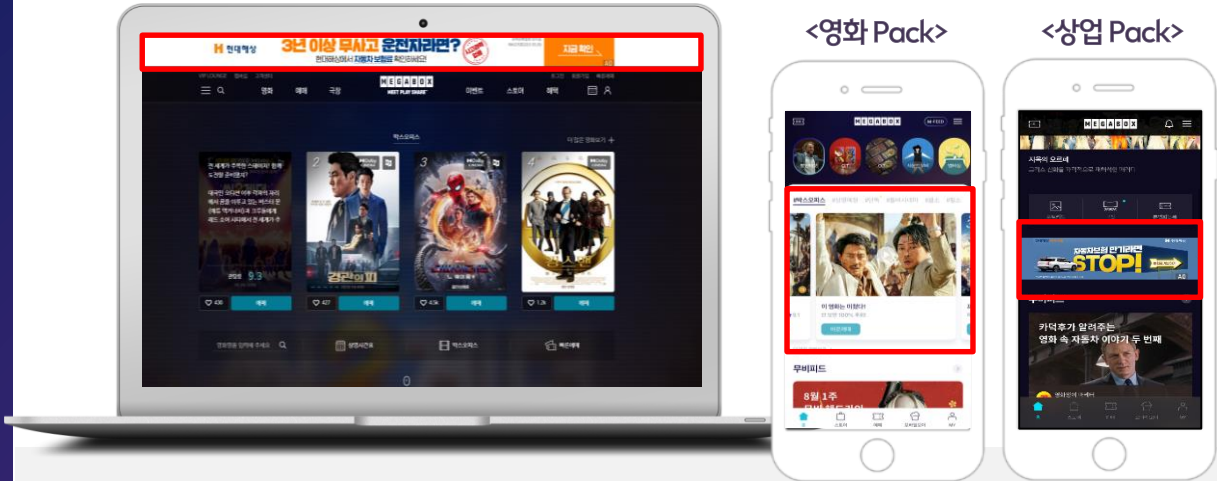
H 현대해상 3년 이상 무사고 운전자라면? 현대해상에서 자동차 보험료 확인하세요! 지금 확인 AD

영화 예매 극장 MEGABOX LIFE THEATER 이벤트 스토어 혜택

박스오피스

더 많은 영화보기 +

9.3

경관의 피

예매

상영시간표 박스오피스 빠른예매

<영화 Pack>

MEGABOX

#박스오피스

이 영화는 이렇다!

<상업 Pack>

MEGABOX

자동차보험 만기라면 STOP! AD

무비피드

8월 1주

카덕후가 알려주는 영화 속 자동차 이야기 두 번째